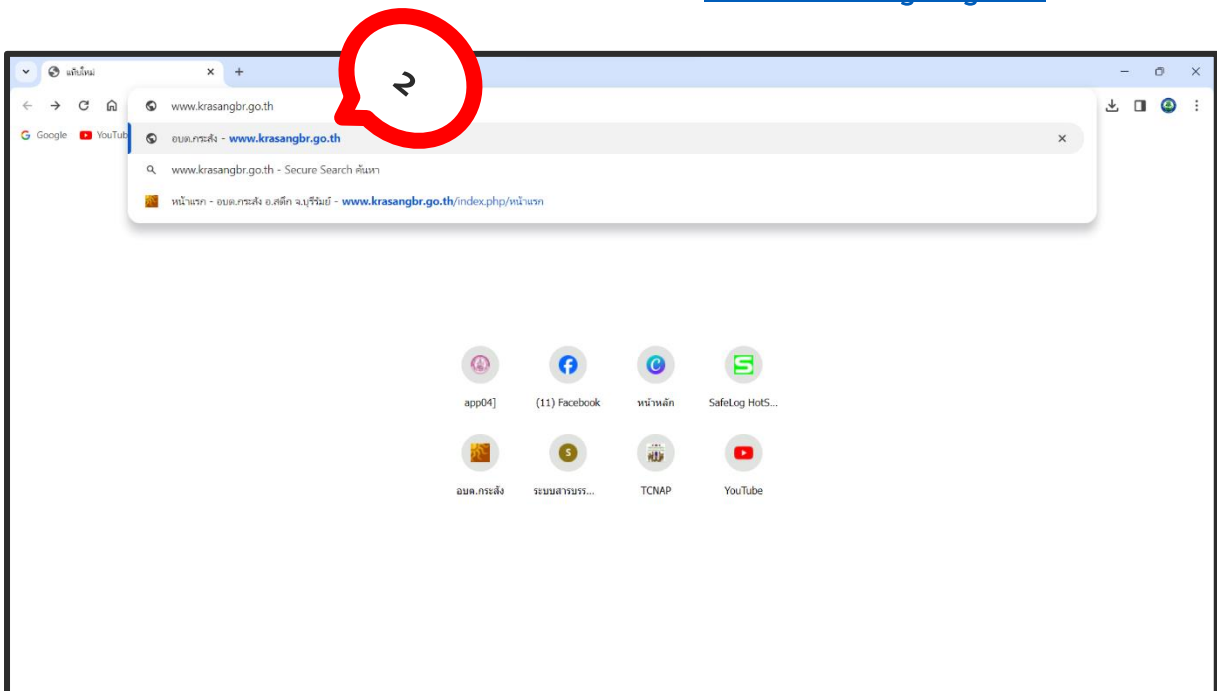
แท็บใหม่

๒

www.krasangbr.go.th

อบต.กระสัง - www.krasangbr.go.th

www.krasangbr.go.th - Secure Search ค้นหา

หน้าแรก - อบต.กระสัง อ.สตึก จ.บุรีรัมย์ - www.krasangbr.go.th/index.php/หน้าแรก

Google YouTub

app04]

(11) Facebook

หน้าหลัก

SafeLog HotS...

อบต.กระสัง

ระบบสารบรร...

TCNAP

YouTube